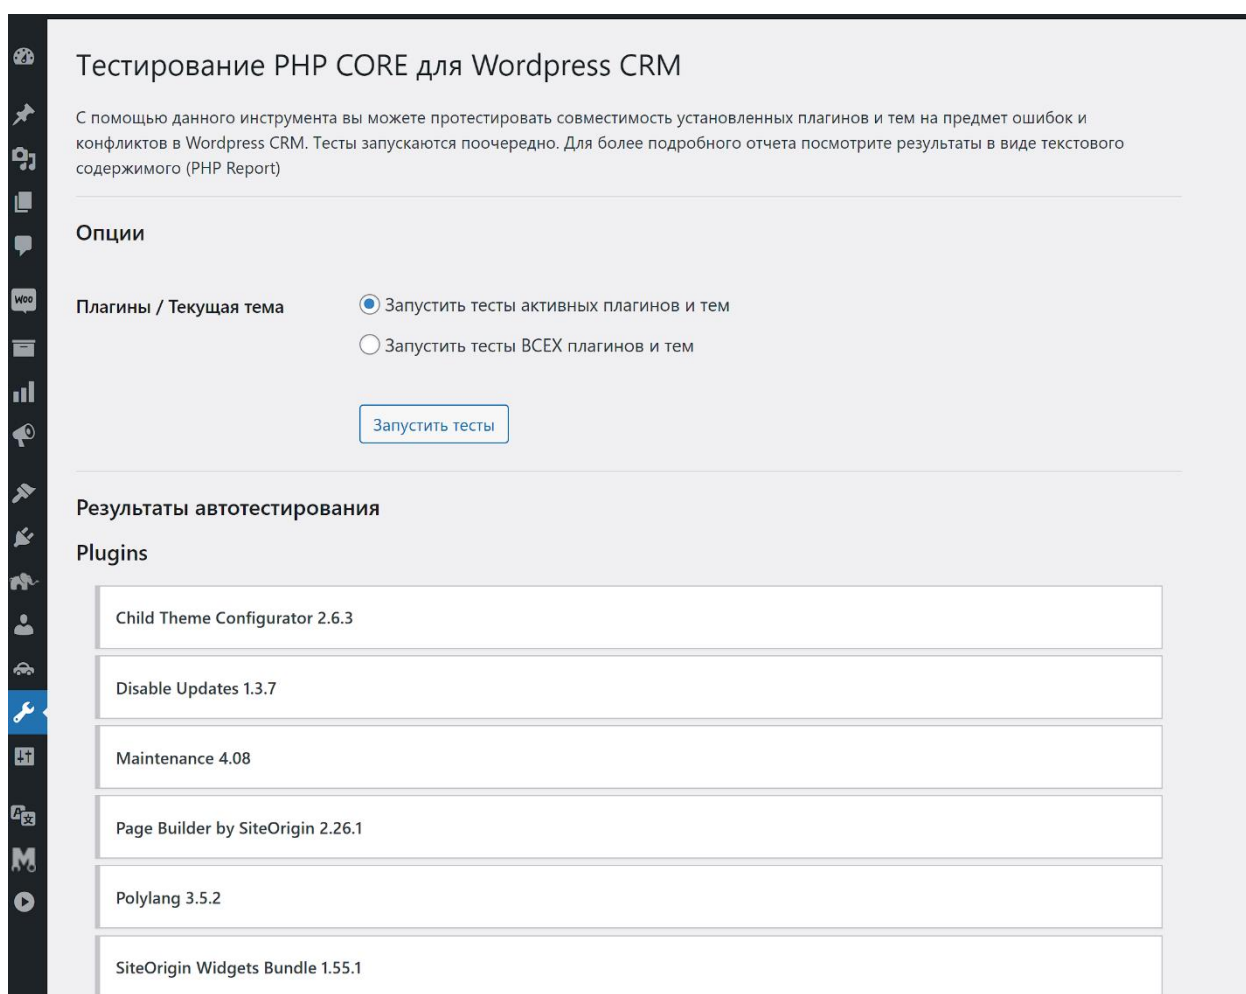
Woo

Тестирование PHP CORE для Wordpress CRM

С помощью данного инструмента вы можете протестировать совместимость установленных плагинов и тем на предмет ошибок и конфликтов в Wordpress CRM. Тесты запускаются поочередно. Для более подробного отчета посмотрите результаты в виде текстового содержимого (PHP Report)

Опции

Плагины / Текущая тема

Запустить тесты активных плагинов и тем

Запустить тесты ВСЕХ плагинов и тем

Запустить тесты

Результаты автотестирования

Plugins

Child Theme Configurator 2.6.3

Disable Updates 1.3.7

Maintenance 4.08

Page Builder by SiteOrigin 2.26.1

Polylang 3.5.2

SiteOrigin Widgets Bundle 1.55.1